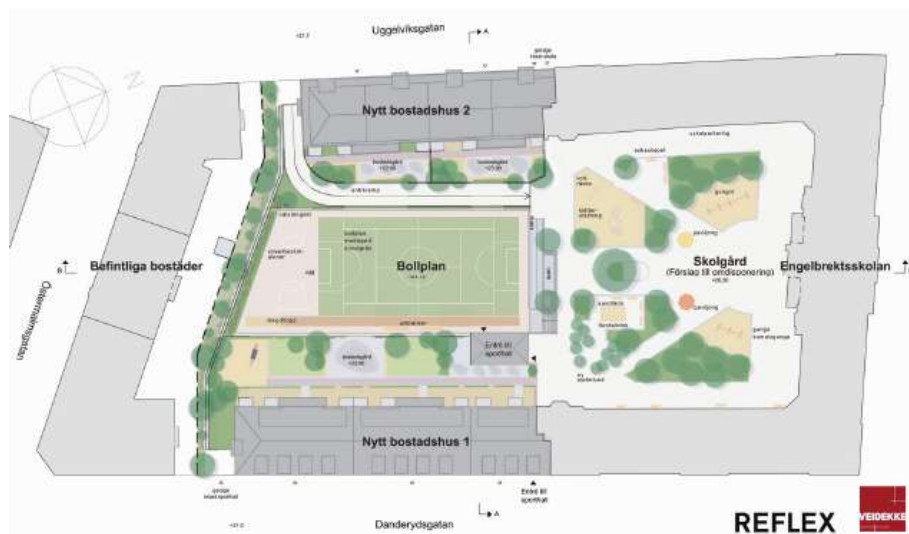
Uggelviksgatan

Nytt bostadshus 2

Befintliga bostäder

Bollplan

Skolgård
(Förslag till omdisponering)

Engelbrektsskolan

Östermalmsgatan

Entré till sporthall

Nytt bostadshus 1

Entré till sporthall

Danderydsgatan

REFLEX

VEIDEKKE

A

A

B

B